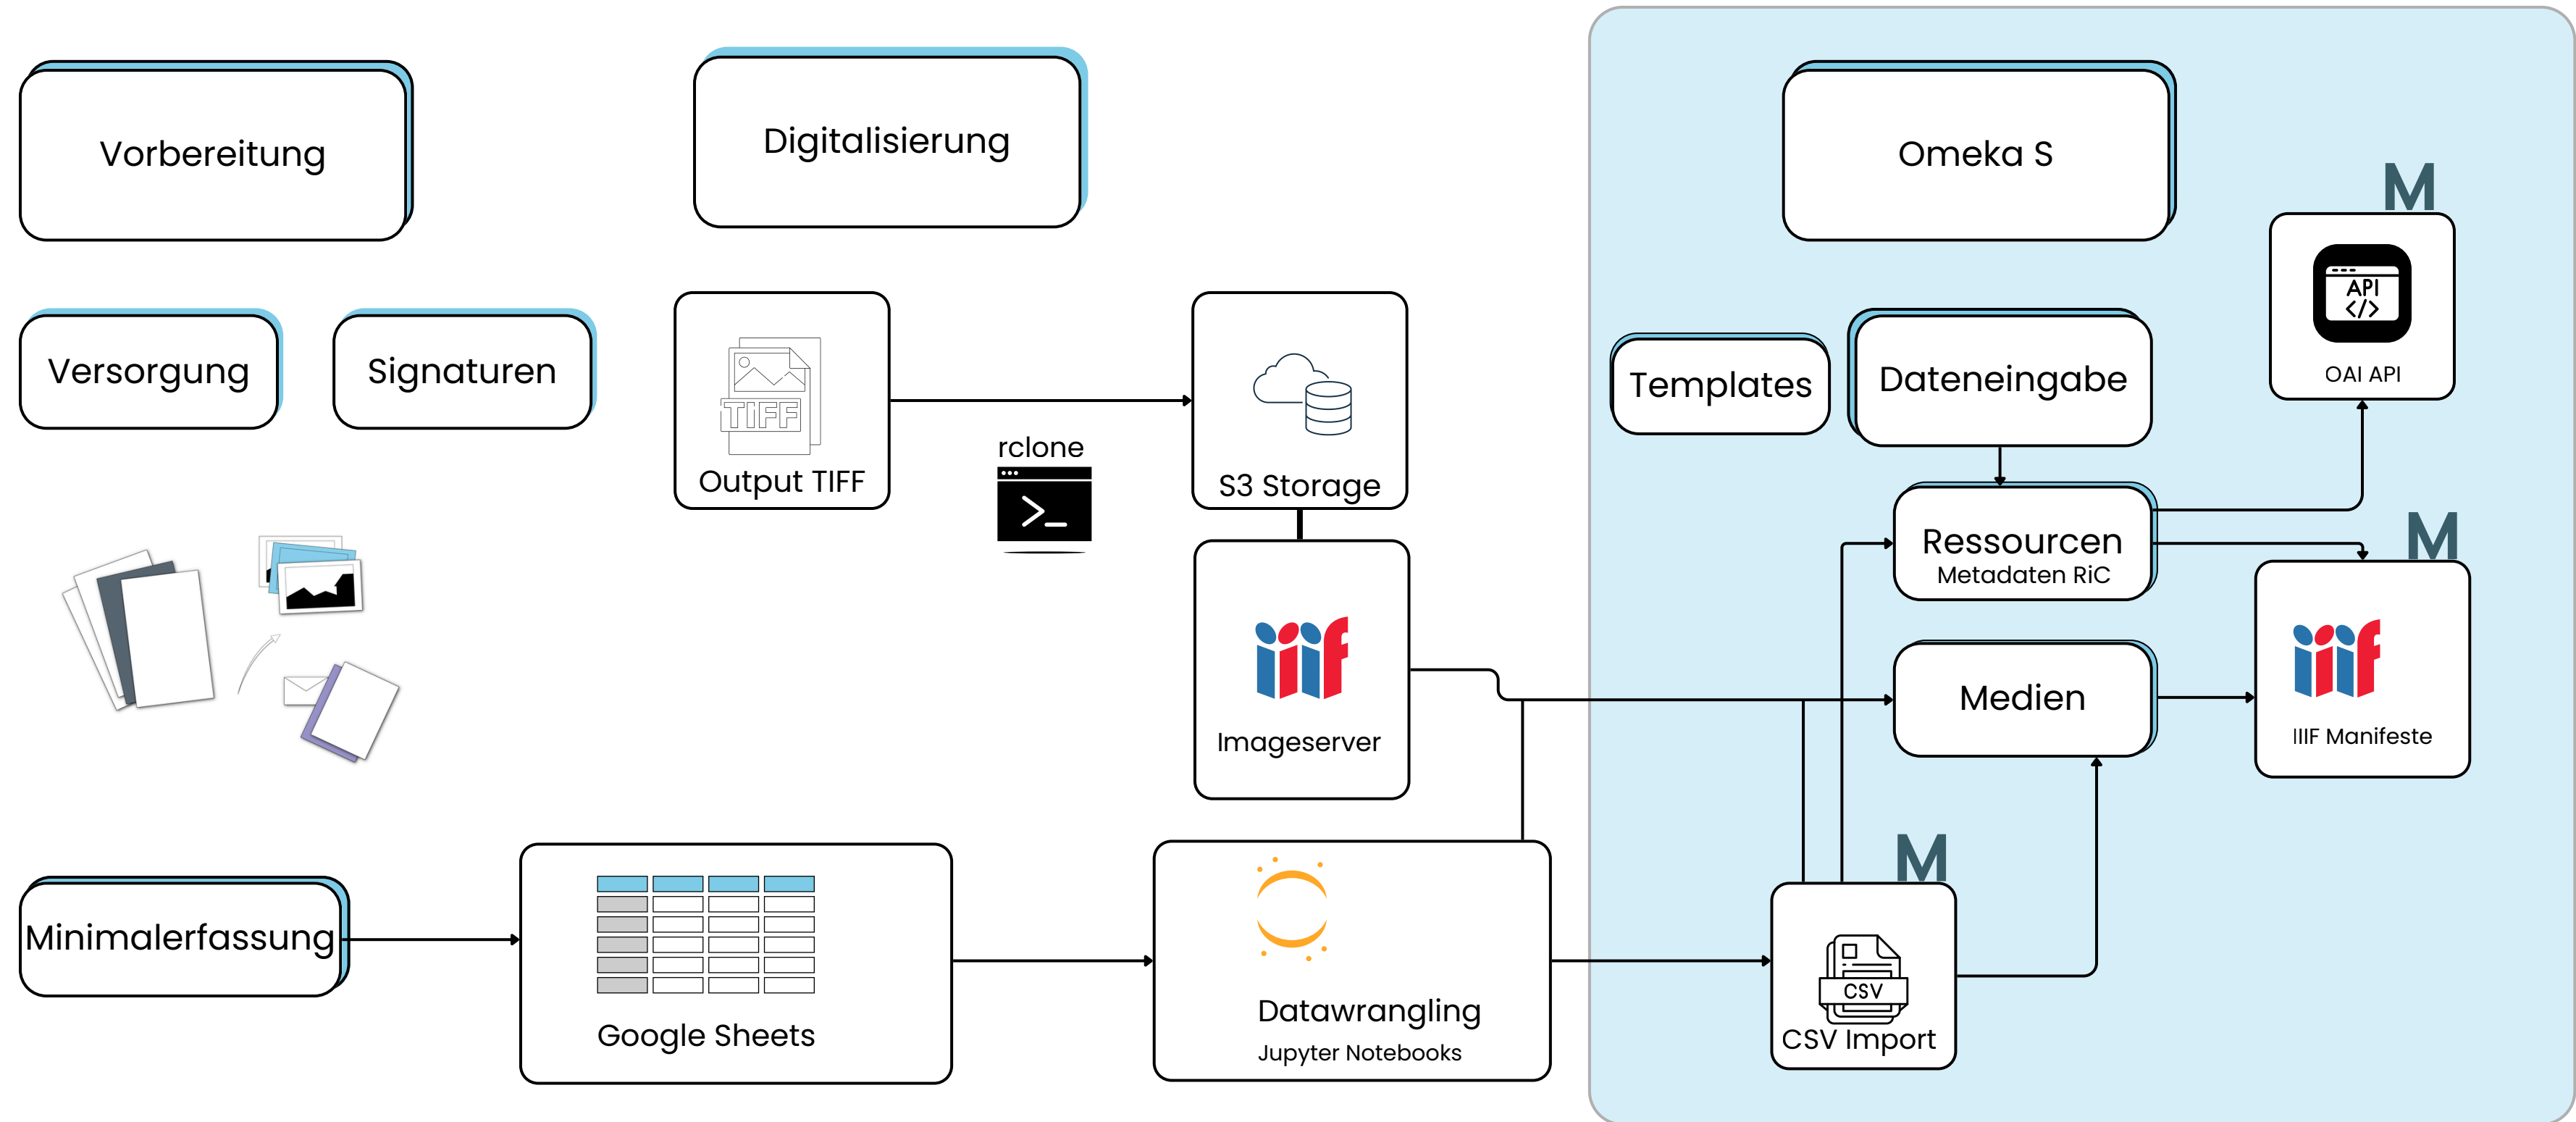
Vorbereitung

Digitalisierung

Omeka S

Versorgung

Signaturen

TIFF
Output TIFF

rclone

S3 Storage

M

API
OAI API

Templates

Dateneingabe

Ressourcen
Metadaten RiC

M

Imageserver

Medien

IIIF Manifeste

M

Minimalerfassung

Google Sheets

Datawrangling
Jupyter Notebooks

CSV
CSV Import